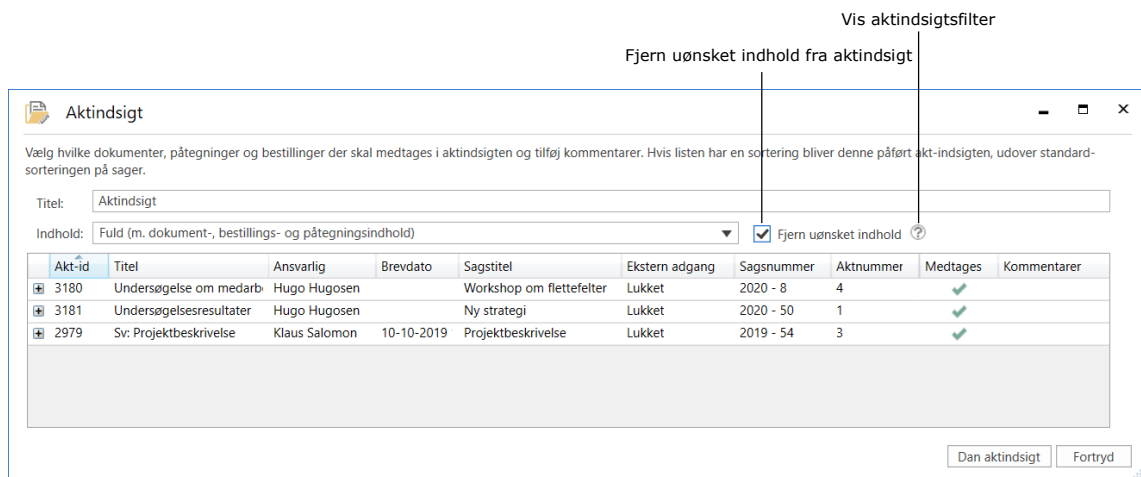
Vis aktindsigtsfilter

Fjern uønsket indhold fra aktindsigt

Aktindsigt

Vælg hvilke dokumenter, påtegninger og bestillinger der skal medtages i aktindsigten og tilføj kommentarer. Hvis listen har en sortering bliver denne påført akt-indsigten, udover standardsorteringen på sager.

Titel: Aktindsigt

Indhold: Fuld (m. dokument-, bestillings- og påtegningsindhold)

Fjern uønsket indhold

| | Akt-id | Titel | Ansvarlig | Brevdato | Sagstitel | Ekstern adgang | Sagsnummer | Aktnummer | Medtages | Kommentarer |
|---|---|---|---|---|---|---|---|---|---|---|
| ⊞ | 3180 | Undersøgelse om medarb | Hugo Hugosen | | Workshop om flettefelter | Lukket | 2020 - 8 | 4 | ✔ | |
| ⊞ | 3181 | Undersøgelsesresultater | Hugo Hugosen | | Ny strategi | Lukket | 2020 - 50 | 1 | ✔ | |
| ⊞ | 2979 | Sv: Projektbeskrivelse | Klaus Salomon | 10-10-2019 | Projektbeskrivelse | Lukket | 2019 - 54 | 3 | ✔ | |

Dan aktindsigt Fortryd